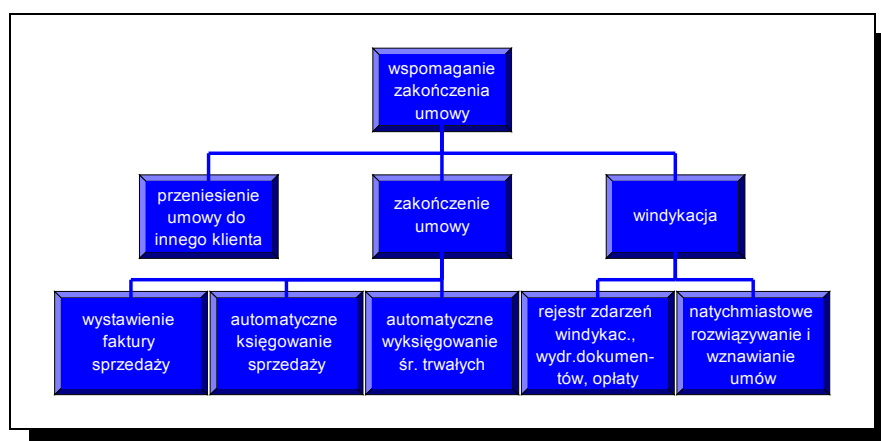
wspomaganie zakończenia umowy

przeniesienie umowy do innego klienta

zakończenie umowy

windykacja

wystawienie faktury sprzedaży

automatyczne księgowanie sprzedaży

automatyczne wyksięgowanie śr. trwałych

rejestr zdarzeń windykac., wydr.dokumentów, opłaty

natychmiastowe rozwiązywanie i wznawianie umów